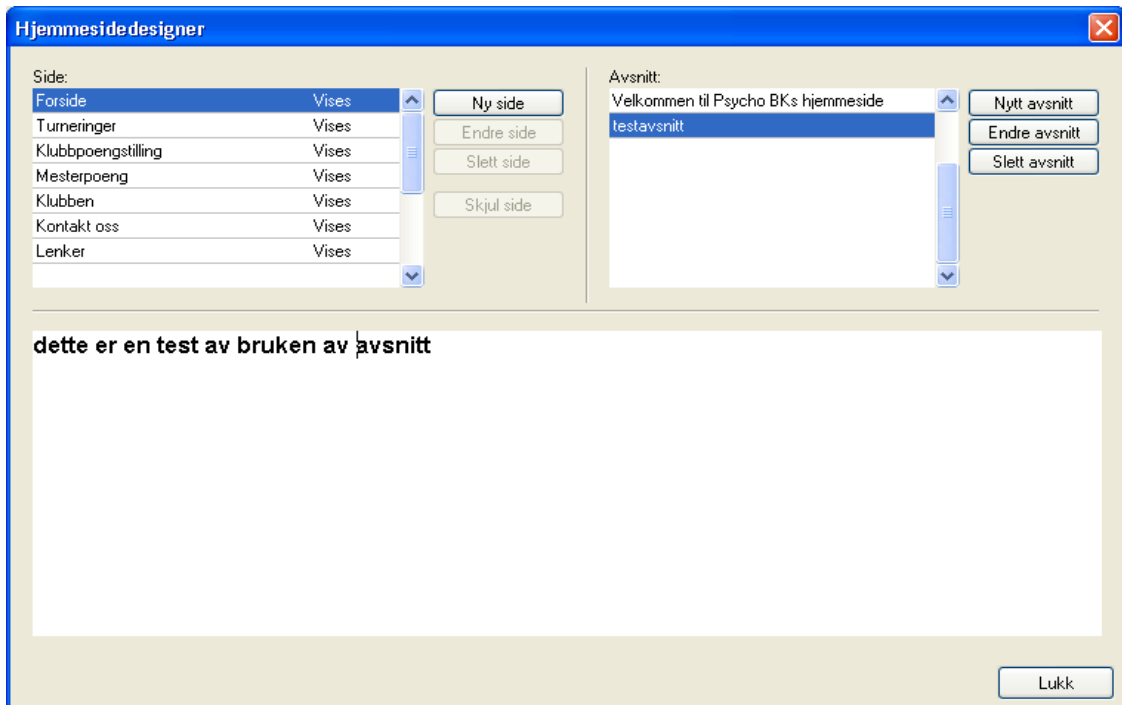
Hjemmesidedesigner

Side:

| | |
|---|---|
| Forside | Vises |
| Turneringer | Vises |
| Klubbpoengstilling | Vises |
| Mesterpoeng | Vises |
| Klubben | Vises |
| Kontakt oss | Vises |
| Lenker | Vises |

Ny side
Endre side
Slett side
Skjul side

Avsnitt:
Velkommen til Psycho BKs hjemmeside
testavsnitt

Nytt avsnitt
Endre avsnitt
Slett avsnitt

dette er en test av bruken av avsnitt

Lukk